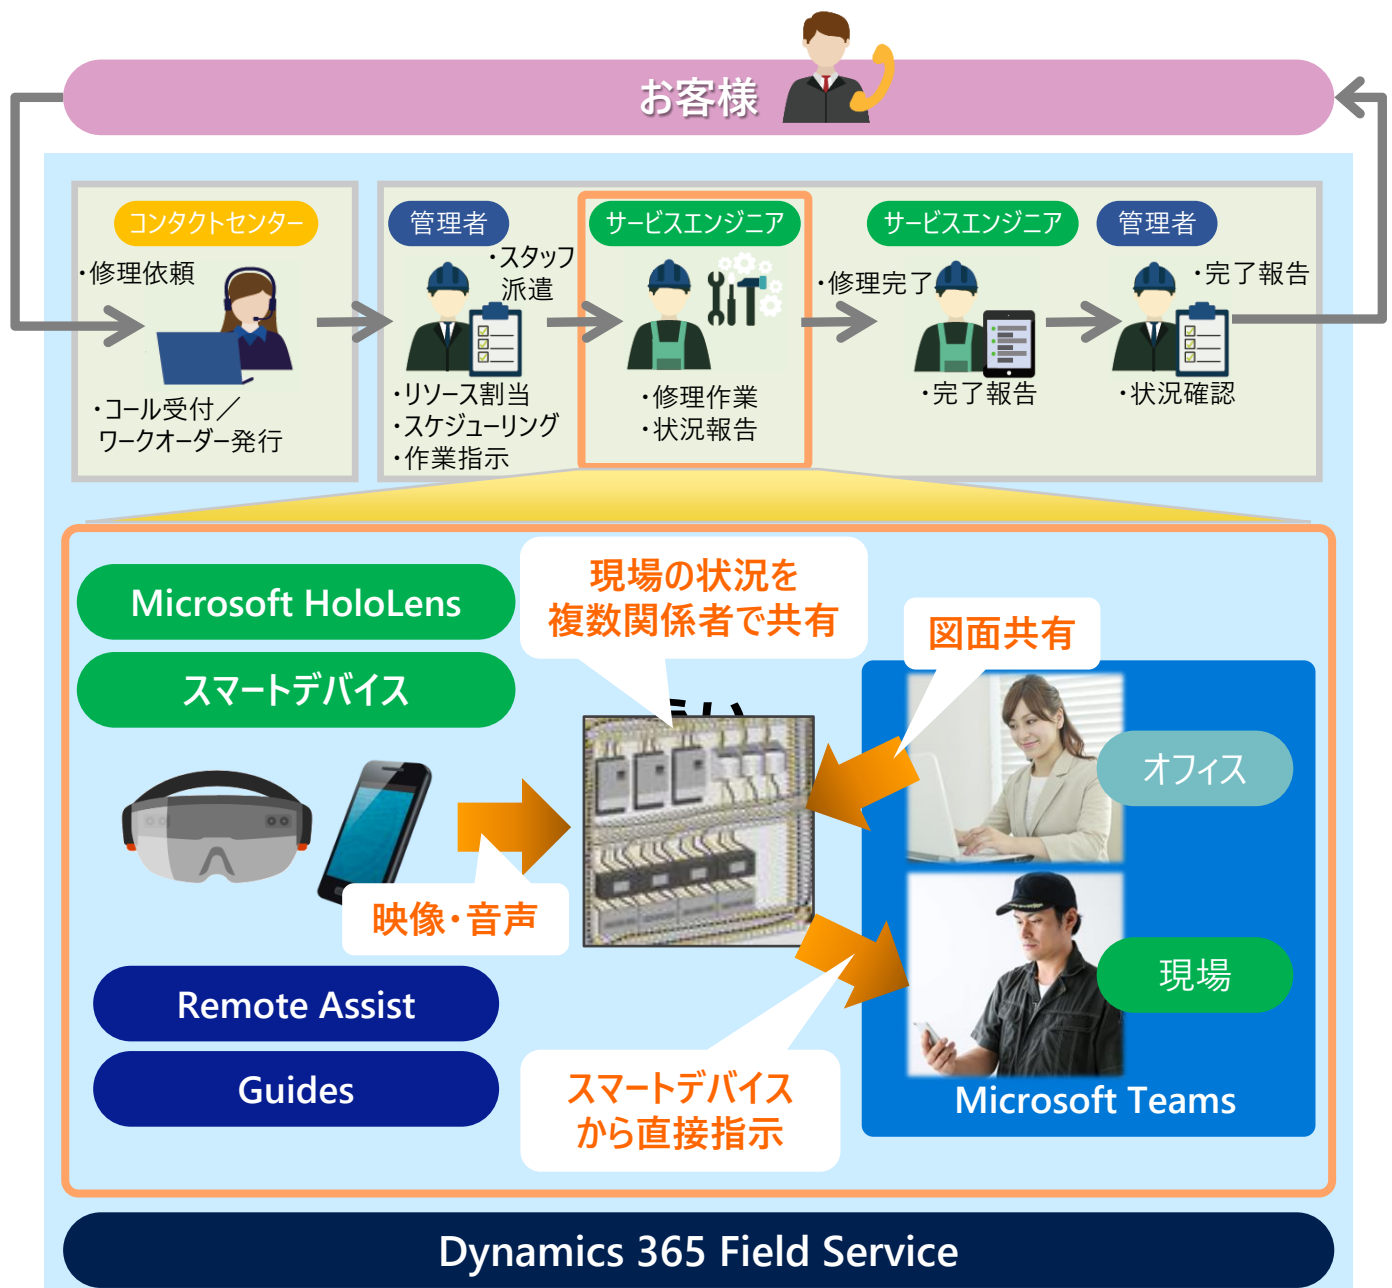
お客様

コンタクトセンター
・修理依頼
・コール受付／ワークオーダー発行

管理者
・スタッフ派遣
・リソース割当
・スケジューリング
・作業指示

サービスエンジニア
・修理作業
・状況報告

サービスエンジニア
・修理完了
・完了報告

管理者
・完了報告
・状況確認

Microsoft HoloLens
スマートデバイス
現場の状況を複数関係者で共有
図面共有
オフィス
映像・音声
現場
Remote Assist
Guides
スマートデバイスから直接指示
Microsoft Teams

Dynamics 365 Field Service